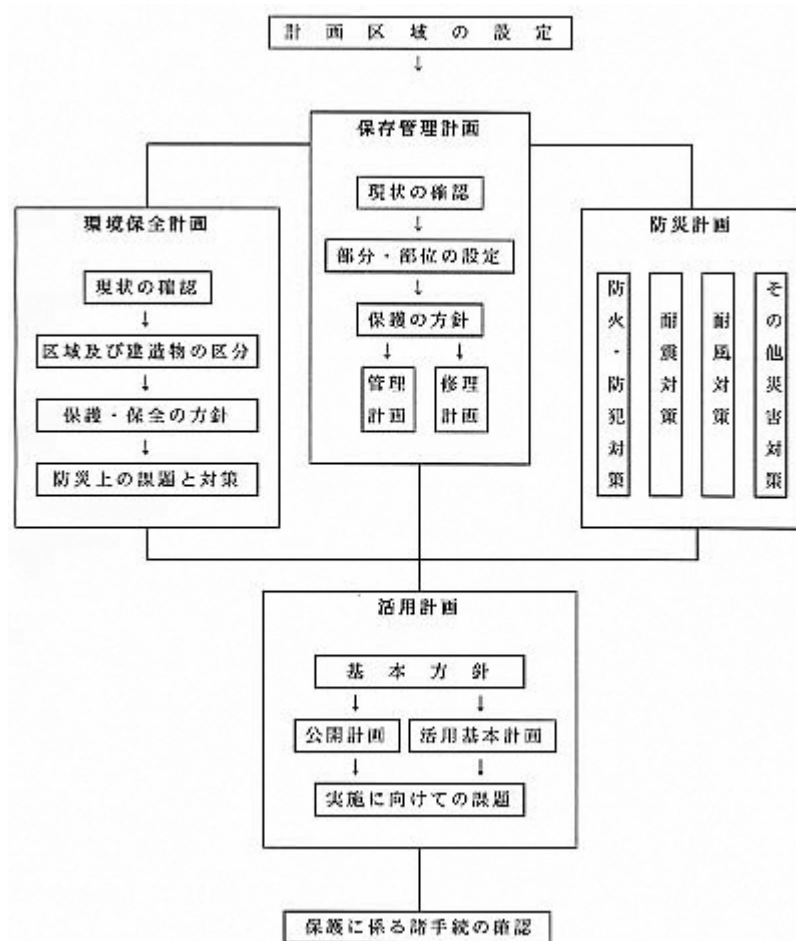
計画区域の設定

保存管理計画

現状の確認

部分・部位の設定

保護の方針

管理計画

修理計画

環境保全計画

現状の確認

区域及び建造物の区分

保護・保全の方針

防災上の課題と対策

防災計画

防火・防犯対策

耐震対策

耐風対策

その他災害対策

活用計画

基本方針

公開計画

活用基本計画

実施に向けての課題

保護に係る諸手続の確認